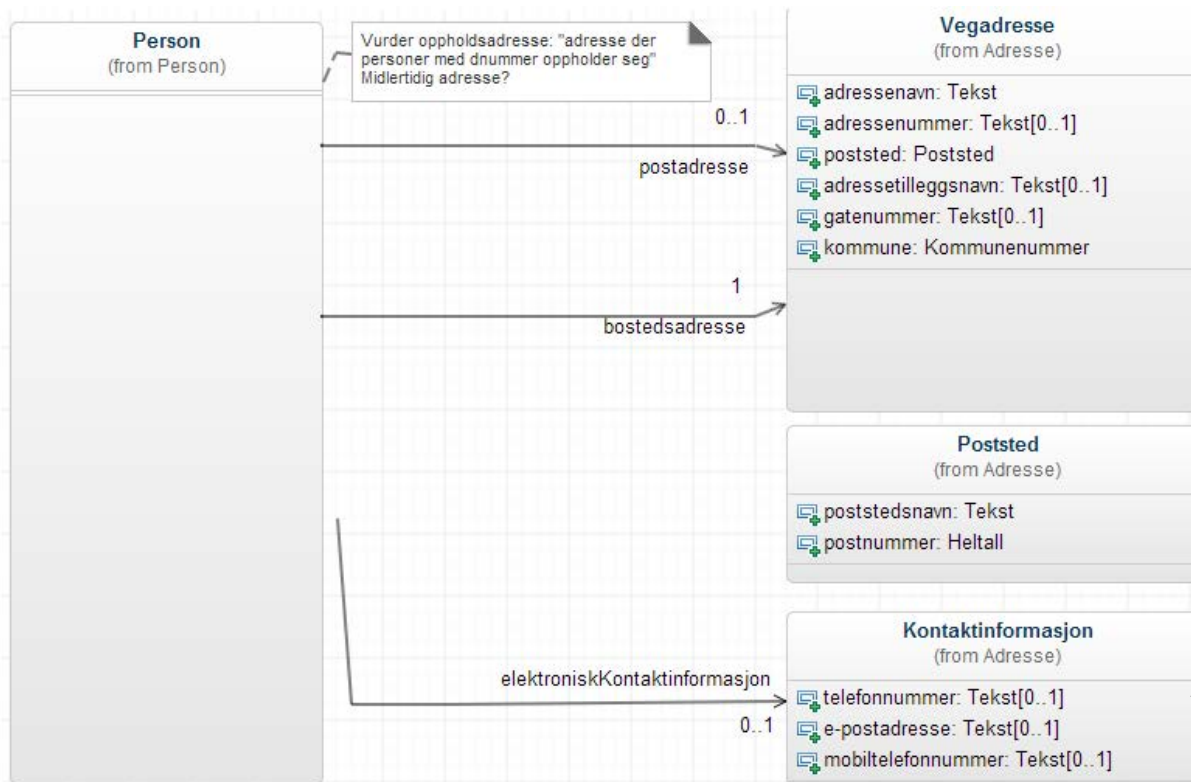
Person
(from Person)

Vurder oppholdsadresse: "adresse der personer med dnummer oppholder seg"
Midlertidig adresse?

0..1
postadresse

1
bostedsadresse

elektroniskKontaktinformasjon
0..1

Vegadresse
(from Adresse)

adressenavn: Tekst
adressenummer: Tekst[0..1]
poststed: Poststed
adressetilleggsnavn: Tekst[0..1]
gatenummer: Tekst[0..1]
kommune: Kommunenummer

Poststed
(from Adresse)

poststedsnavn: Tekst
postnummer: Heltall

Kontaktinformasjon
(from Adresse)

telefonnummer: Tekst[0..1]
e-postadresse: Tekst[0..1]
mobiltelefonnummer: Tekst[0..1]